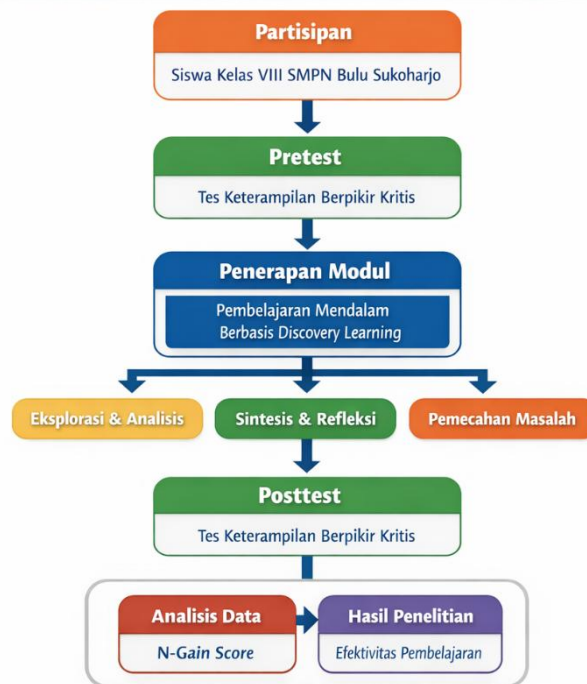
Partisipan

Siswa Kelas VIII SMPN Bulu Sukoharjo

Pretest

Tes Keterampilan Berpikir Kritis

Penerapan Modul

Pembelajaran Mendalam Berbasis Discovery Learning

Eksplorasi & Analisis

Sintesis & Refleksi

Pemecahan Masalah

Posttest

Tes Keterampilan Berpikir Kritis

Analisis Data

N-Gain Score

Hasil Penelitian

Efektivitas Pembelajaran